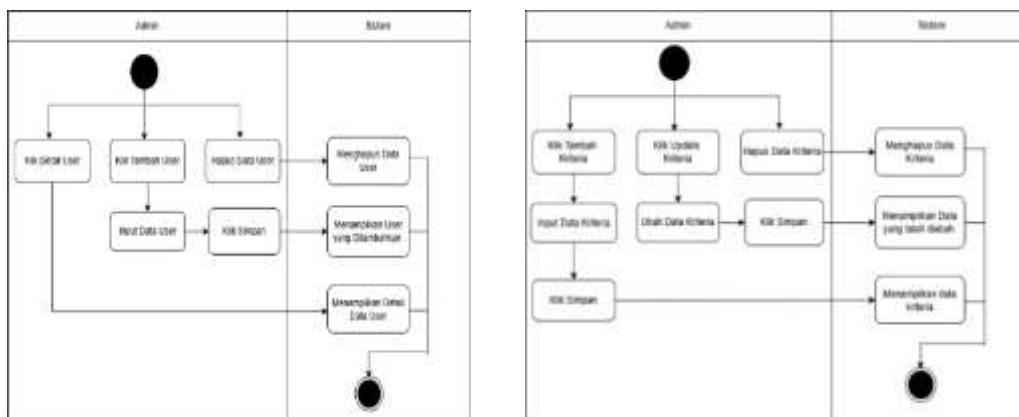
Admin

Sistem

Klik Detail User

Klik Tambah User

Hapus Data User

Menghapus Data User

Input Data User

Klik Simpan

Menampilkan User yang Ditambahkan

Menampilkan Detail Data User

Admin

Sistem

Klik Tambah Kriteria

Klik Update Kriteria

Hapus Data Kriteria

Menghapus Data Kriteria

Input Data Kriteria

Ubah Data Kriteria

Klik Simpan

Menampilkan Data yang telah diubah

Klik Simpan

Menampilkan data Kriteria